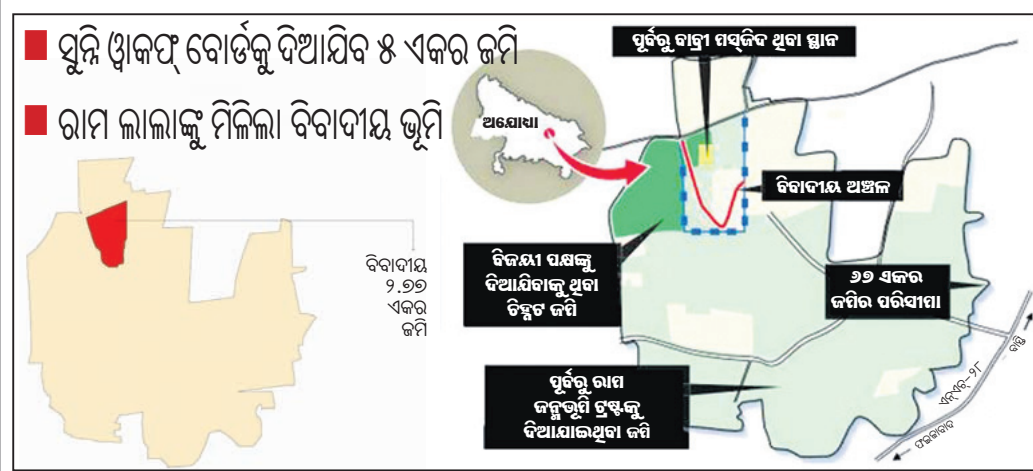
ସୁନ୍ନି ୱାକଫ୍ ବୋର୍ଡକୁ ଦିଆଯିବ ୫ ଏକର ଜମି

ରାମ ଲାଲାଙ୍କୁ ମିଳିଲା ବିବାଦୀୟ ଭୂମି

ବିବାଦୀୟ ୨.୭୭ ଏକର ଜମି

ଅଯୋଧ୍ୟା

ପୂର୍ବରୁ ବାବ୍ରୀ ମସ୍ଜିଦ ଥିବା ସ୍ଥାନ

ବିବାଦୀୟ ଅଞ୍ଚଳ

ବିଜୟୀ ପକ୍ଷଙ୍କୁ ଦିଆଯିବାକୁ ଥିବା ଚିହ୍ନଟ ଜମି

୬୭ ଏକର ଜମିର ପରିସୀମା

ପୂର୍ବରୁ ରାମ ଜନ୍ମଭୂମି ଟ୍ରଷ୍ଟକୁ ଦିଆଯାଇଥିବା ଜମି

ଏନ୍‌ଏଚ୍-୨୮

ବସ୍ତି

ଫଇଜାବାଦ